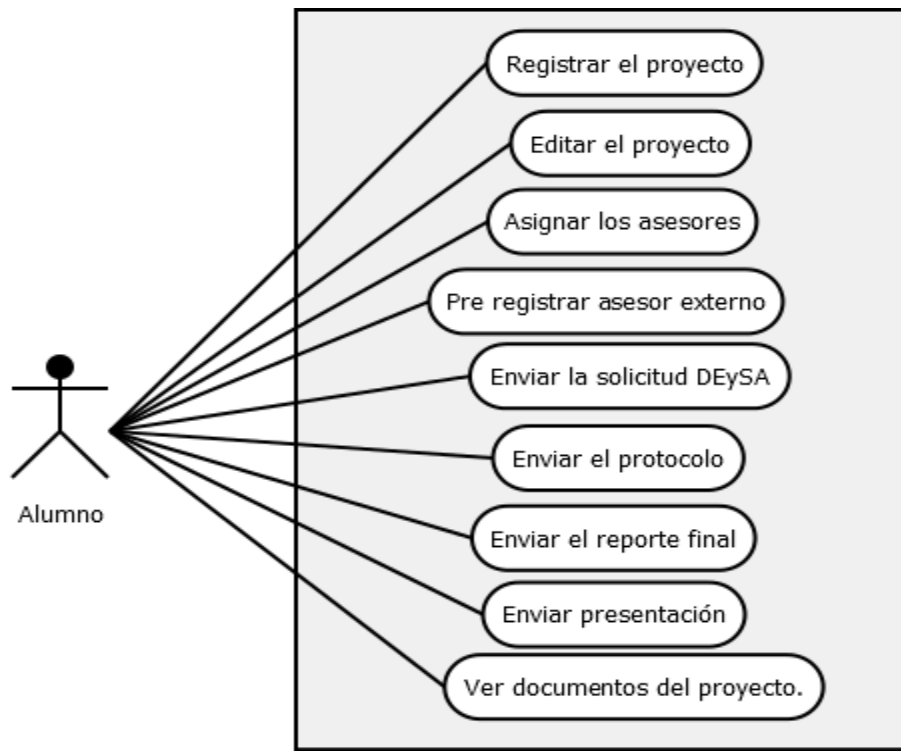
Registrar el proyecto

Editar el proyecto

Asignar los asesores

Pre registrar asesor externo

Enviar la solicitud DEySA

Enviar el protocolo

Enviar el reporte final

Enviar presentación

Ver documentos del proyecto.

Alumno